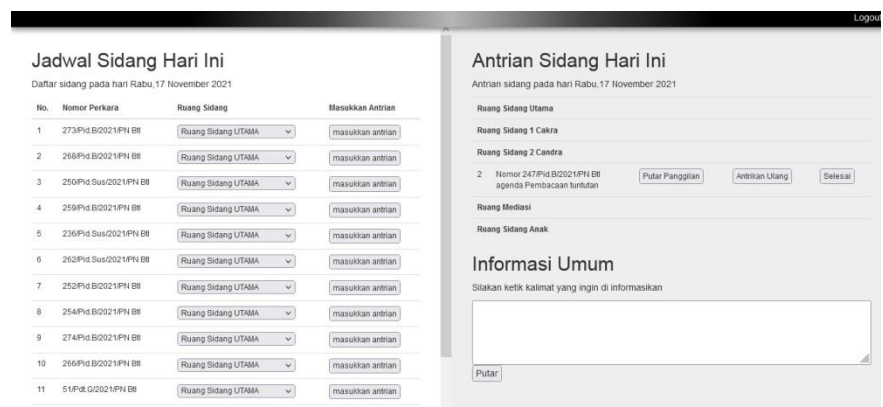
Logout

Jadwal Sidang Hari Ini

Daftar sidang pada hari Rabu,17 November 2021

| No. | Nomor Perkara | Ruang Sidang | Masukkan Antrian |
|---|---|---|---|
| 1 | 273/Pid.B/2021/PN Btl | Ruang Sidang UTAMA | masukkan antrian |
| 2 | 268/Pid.B/2021/PN Btl | Ruang Sidang UTAMA | masukkan antrian |
| 3 | 250/Pid.Sus/2021/PN Btl | Ruang Sidang UTAMA | masukkan antrian |
| 4 | 259/Pid.B/2021/PN Btl | Ruang Sidang UTAMA | masukkan antrian |
| 5 | 236/Pid.Sus/2021/PN Btl | Ruang Sidang UTAMA | masukkan antrian |
| 6 | 262/Pid.Sus/2021/PN Btl | Ruang Sidang UTAMA | masukkan antrian |
| 7 | 252/Pid.B/2021/PN Btl | Ruang Sidang UTAMA | masukkan antrian |
| 8 | 254/Pid.B/2021/PN Btl | Ruang Sidang UTAMA | masukkan antrian |
| 9 | 274/Pid.B/2021/PN Btl | Ruang Sidang UTAMA | masukkan antrian |
| 10 | 266/Pid.B/2021/PN Btl | Ruang Sidang UTAMA | masukkan antrian |
| 11 | 51/Pdt.G/2021/PN Btl | Ruang Sidang UTAMA | masukkan antrian |

Antrian Sidang Hari Ini

Antrian sidang pada hari Rabu,17 November 2021

Ruang Sidang Utama

Ruang Sidang 1 Cakra

Ruang Sidang 2 Candra

2 Nomor 247/Pid.B/2021/PN Btl agenda Pembacaan tuntutan Putar Panggilan Antrikan Ulang Selesai

Ruang Mediasi

Ruang Sidang Anak

Informasi Umum

Silakan ketik kalimat yang ingin di informasikan

Putar